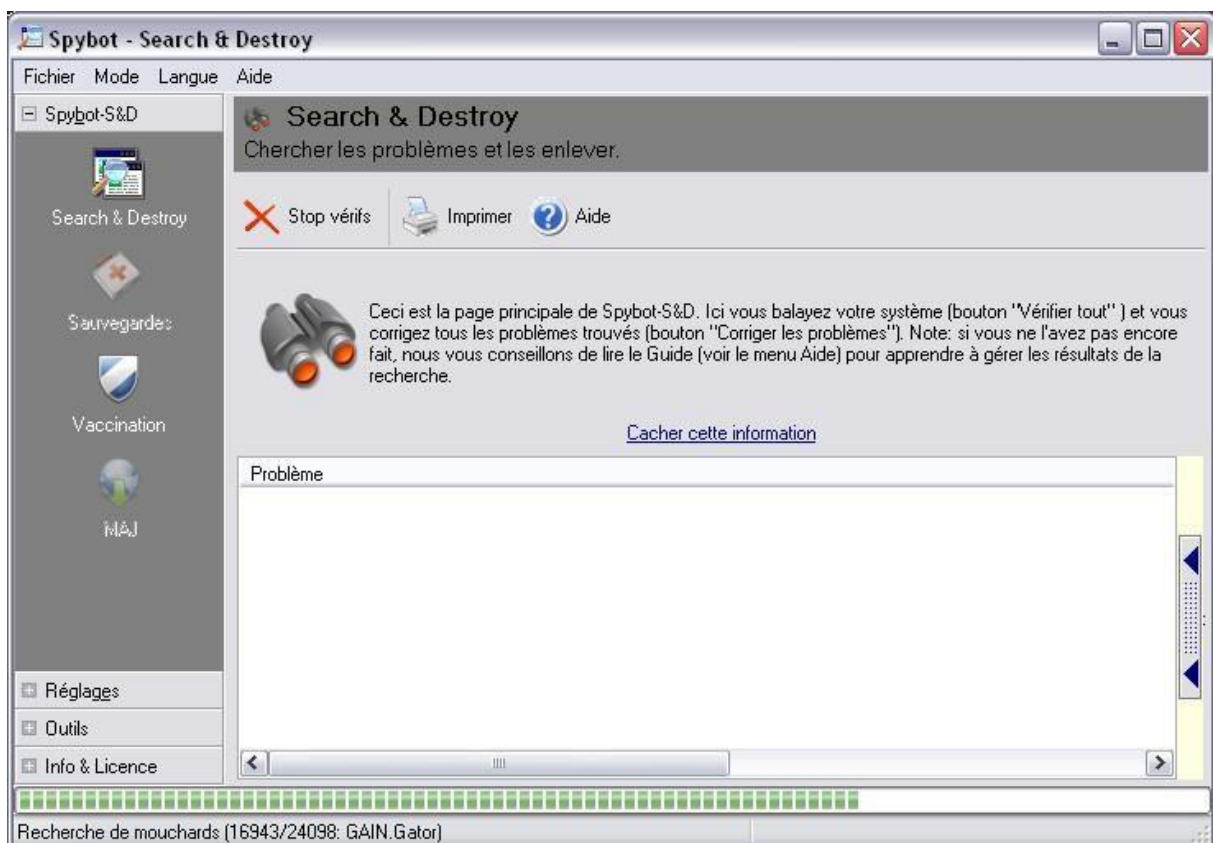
Spybot - Search & Destroy

Fichier Mode Langue Aide

Spybot-S&D

Search & Destroy

Sauvegardes

Vaccination

MAJ

Réglages

Outils

Info & Licence

Search & Destroy
Chercher les problèmes et les enlever.

Stop vérifs Imprimer Aide

Ceci est la page principale de Spybot-S&D. Ici vous balayez votre système (bouton "Vérifier tout" ) et vous corrigez tous les problèmes trouvés (bouton "Corriger les problèmes"). Note: si vous ne l'avez pas encore fait, nous vous conseillons de lire le Guide (voir le menu Aide) pour apprendre à gérer les résultats de la recherche.

Cacher cette information

Problème

Recherche de mouchards (16943/24098: GAIN.Gator)